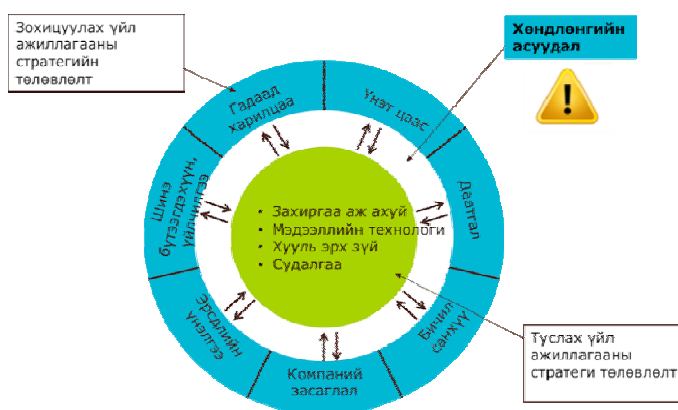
Зохицуулах үйл ажиллагааны стратегийн төлөвлөлт

Хөндлөнгийн асуудал

Гадаад харилцаа

Үнэт цаас

Даатгал

Бичил санхүү

Компаний засаглал

Эрсдлийн үнэлгээ

Шинэ бүтээгдэхүүн, үйлчилгээ

• Захиргаа аж ахуй
• Мэдээллийн технологи
• Хууль эрх зүй
• Судалгаа

Туслах үйл ажиллагааны стратеги төлөвлөлт